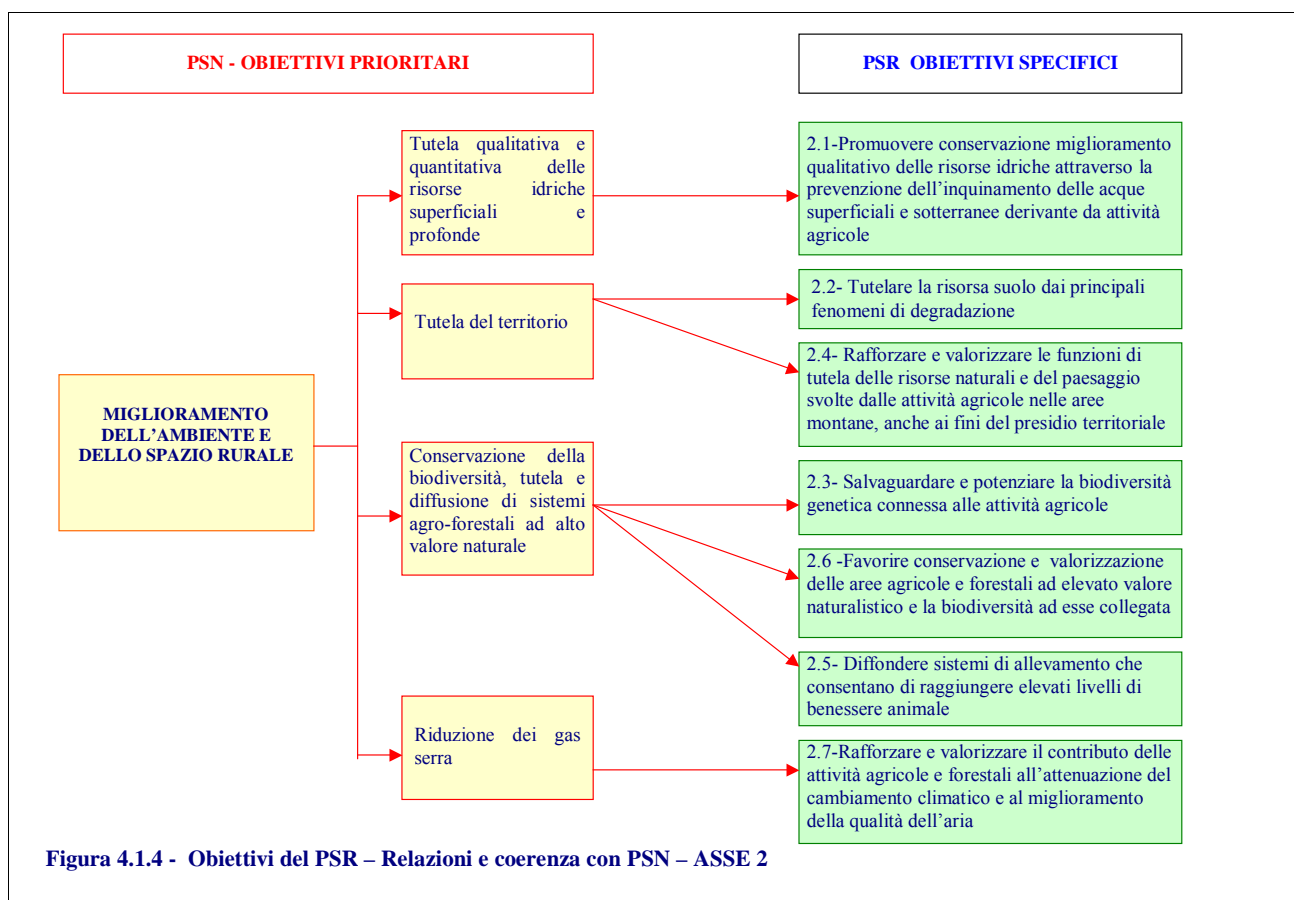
PSN - OBIETTIVI PRIORITARI

PSR OBIETTIVI SPECIFICI

MIGLIORAMENTO DELL'AMBIENTE E DELLO SPAZIO RURALE

Tutela qualitativa e quantitativa delle risorse idriche superficiali e profonde

Tutela del territorio

Conservazione della biodiversità, tutela e diffusione di sistemi agro-forestali ad alto valore naturale

Riduzione dei gas serra

2.1-Promuovere conservazione miglioramento qualitativo delle risorse idriche attraverso la prevenzione dell'inquinamento delle acque superficiali e sotterranee derivante da attività agricole

2.2- Tutelare la risorsa suolo dai principali fenomeni di degradazione

2.4- Rafforzare e valorizzare le funzioni di tutela delle risorse naturali e del paesaggio svolte dalle attività agricole nelle aree montane, anche ai fini del presidio territoriale

2.3- Salvaguardare e potenziare la biodiversità genetica connessa alle attività agricole

2.6 -Favorire conservazione e valorizzazione delle aree agricole e forestali ad elevato valore naturalistico e la biodiversità ad esse collegata

2.5- Diffondere sistemi di allevamento che consentano di raggiungere elevati livelli di benessere animale

2.7-Rafforzare e valorizzare il contributo delle attività agricole e forestali all'attenuazione del cambiamento climatico e al miglioramento della qualità dell'aria

Figura 4.1.4 - Obiettivi del PSR – Relazioni e coerenza con PSN – ASSE 2